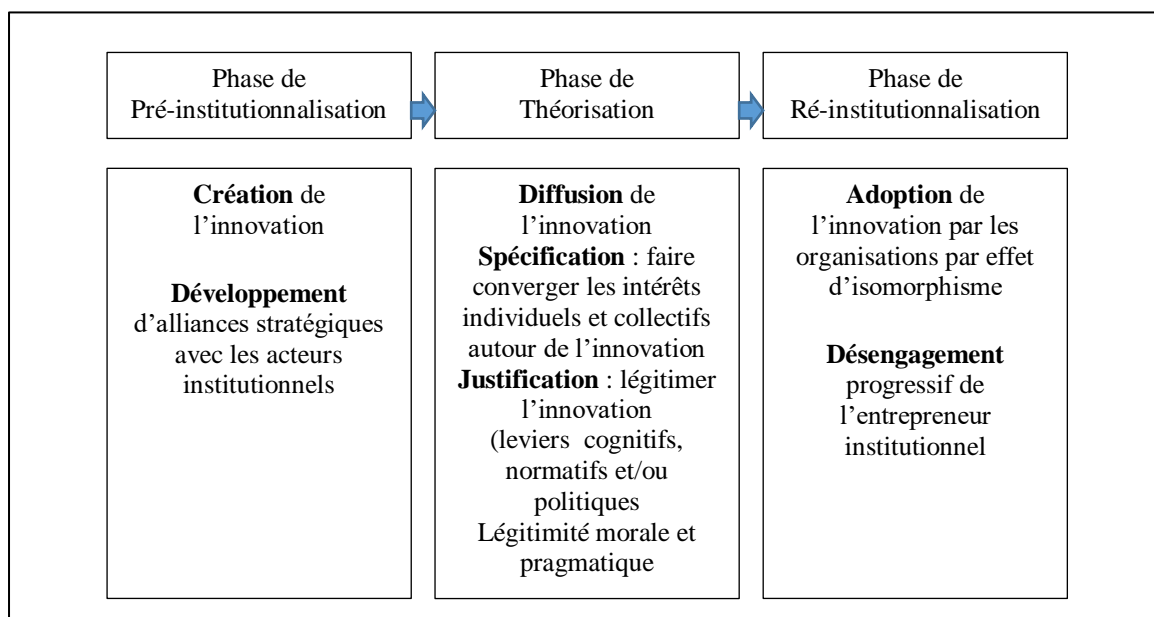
Phase de Pré-institutionnalisation

Phase de Théorisation

Phase de Ré-institutionnalisation

**Création** de l'innovation

**Développement** d'alliances stratégiques avec les acteurs institutionnels

**Diffusion** de l'innovation
**Spécification** : faire converger les intérêts individuels et collectifs autour de l'innovation
**Justification** : légitimer l'innovation (leviers cognitifs, normatifs et/ou politiques
Légitimité morale et pragmatique

**Adoption** de l'innovation par les organisations par effet d'isomorphisme

**Désengagement** progressif de l'entrepreneur institutionnel